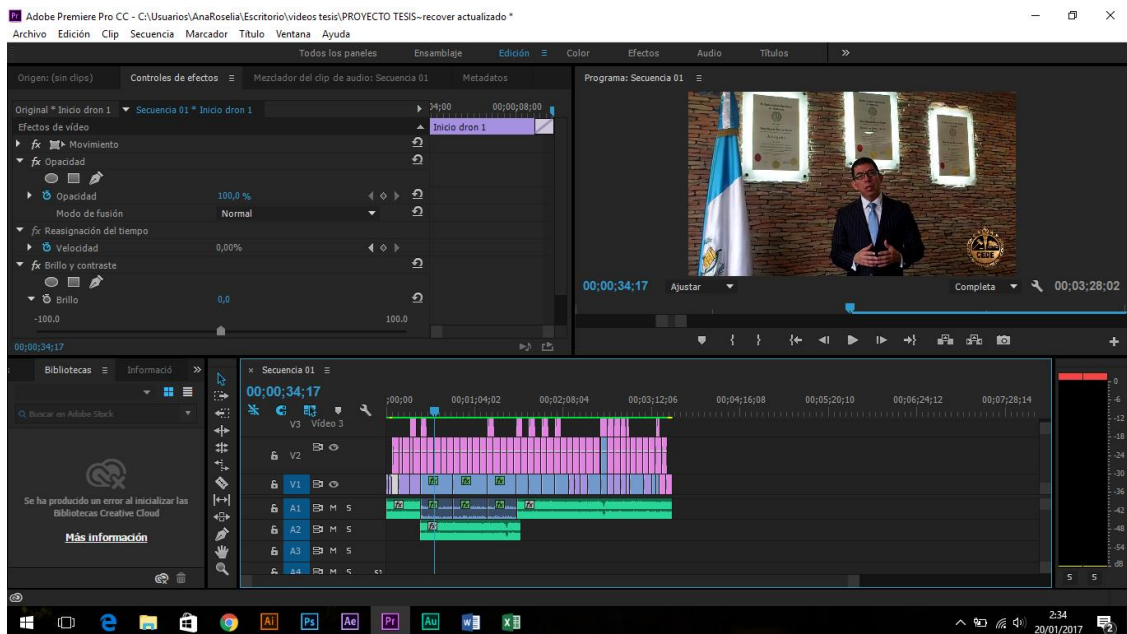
Pr Adobe Premiere Pro CC - C:\Usuarios\AnaRoselia\Escritorio\videos tesis\PROYECTO TESIS~recover actualizado *

Archivo Edición Clip Secuencia Marcador Título Ventana Ayuda

Todos los paneles Ensamblaje Edición ≡ Color Efectos Audio Títulos »

Origen: (sin clips) Controles de efectos ≡ Mezclador del clip de audio: Secuencia 01 Metadatos

Programa: Secuencia 01 ≡

Original * Inicio dron 1 ▾ Secuencia 01 * Inicio dron 1

;04;00 00;00;08;00

Inicio dron 1

Efectos de vídeo

fx Movimiento

fx Opacidad

Opacidad 100,0 %

Modo de fusión Normal

fx Reasignación del tiempo

Velocidad 0,00%

fx Brillo y contraste

Brillo 0,0

-100.0 100.0

00;00;34;17

CEDE

00;00;34;17 Ajustar Completa 00;03;28;02

Bibliotecas ≡ Informació »

Q Buscar en Adobe Stock

Se ha producido un error al inicializar las Bibliotecas Creative Cloud

Más información

× Secuencia 01 ≡

00;00;34;17

;00;00 00;01;04;02 00;02;08;04 00;03;12;06 00;04;16;08 00;05;20;10 00;06;24;12 00;07;28;14

V3 Vídeo 3

V2

V1 V1

A1 A1 M S

A2 M S

A3 M S

A4 M S

0 -6 -12 -18 -24 -30 -36 -42 -48 -54 dB

S S

Ai Ps Ae Pr Au

2:34 20/01/2017